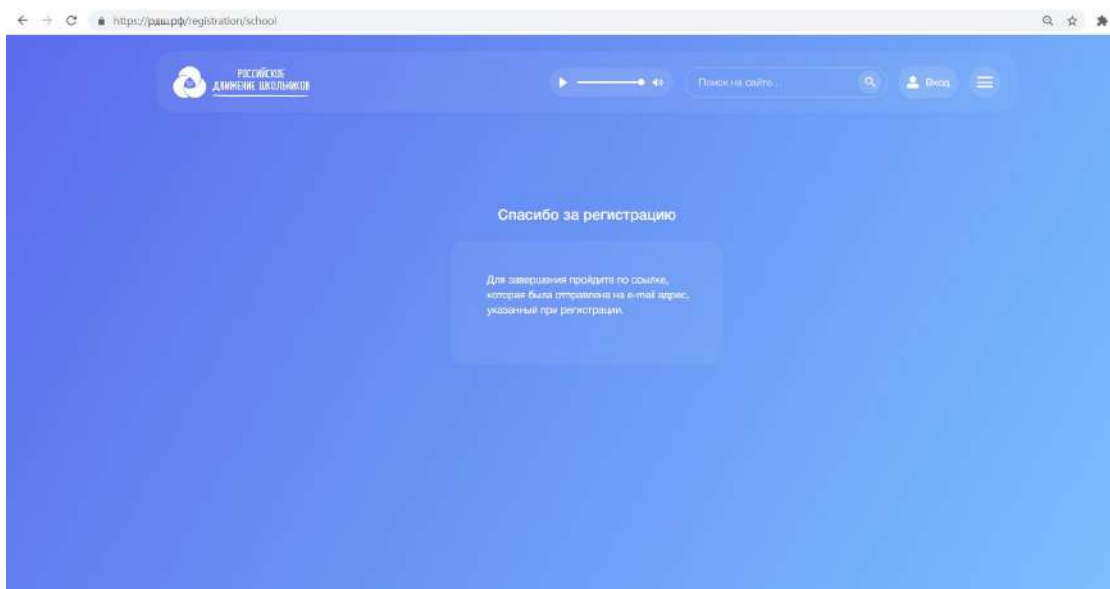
https://рдш.рф/registration/school

РОССИЙСКОЕ ДВИЖЕНИЕ ШКОЛЬНИКОВ

Поиск на сайте...

Вход

Спасибо за регистрацию

Для завершения пройдите по ссылке, которая была отправлена на e-mail адрес, указанный при регистрации.